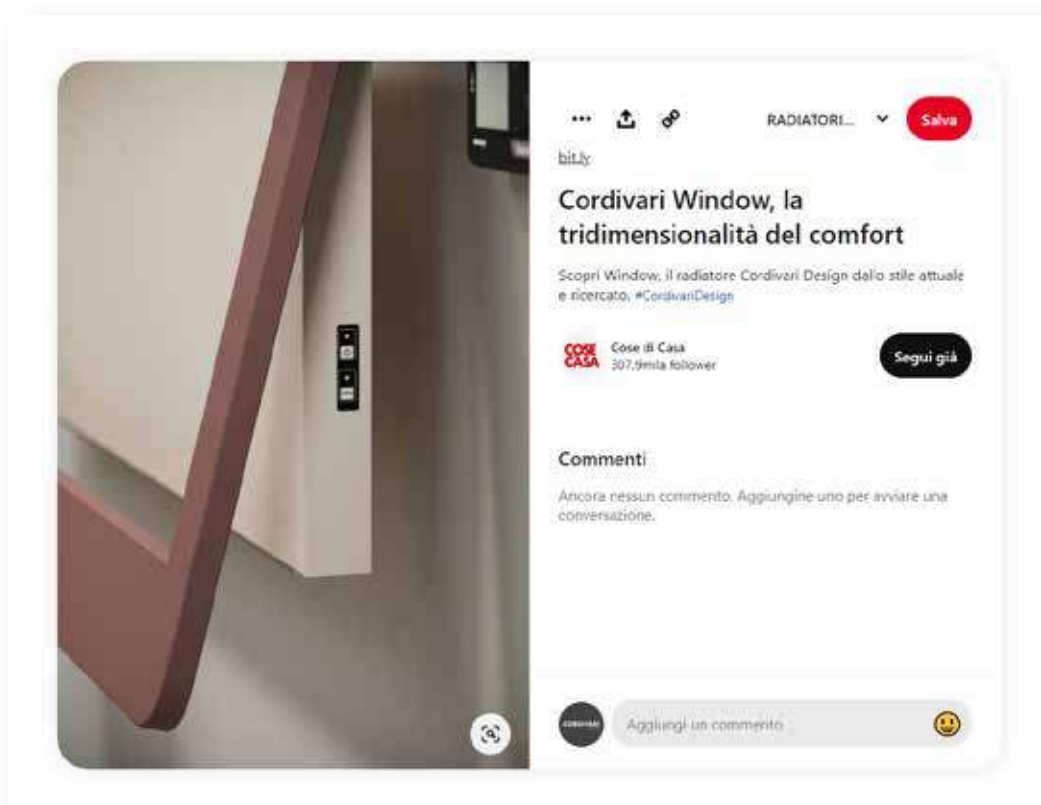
RADIATORI...

Salva

bit.ly

Cordivari Window, la tridimensionalità del comfort

Scopri Window, il radiatore Cordivari Design dallo stile attuale e ricercato. #CordivariDesign

COSE CASA

Cose di Casa
307,9mila follower

Segui già

Commenti

Ancora nessun commento. Aggiungine uno per avviare una conversazione.

CORDIVARI

Aggiungi un commento